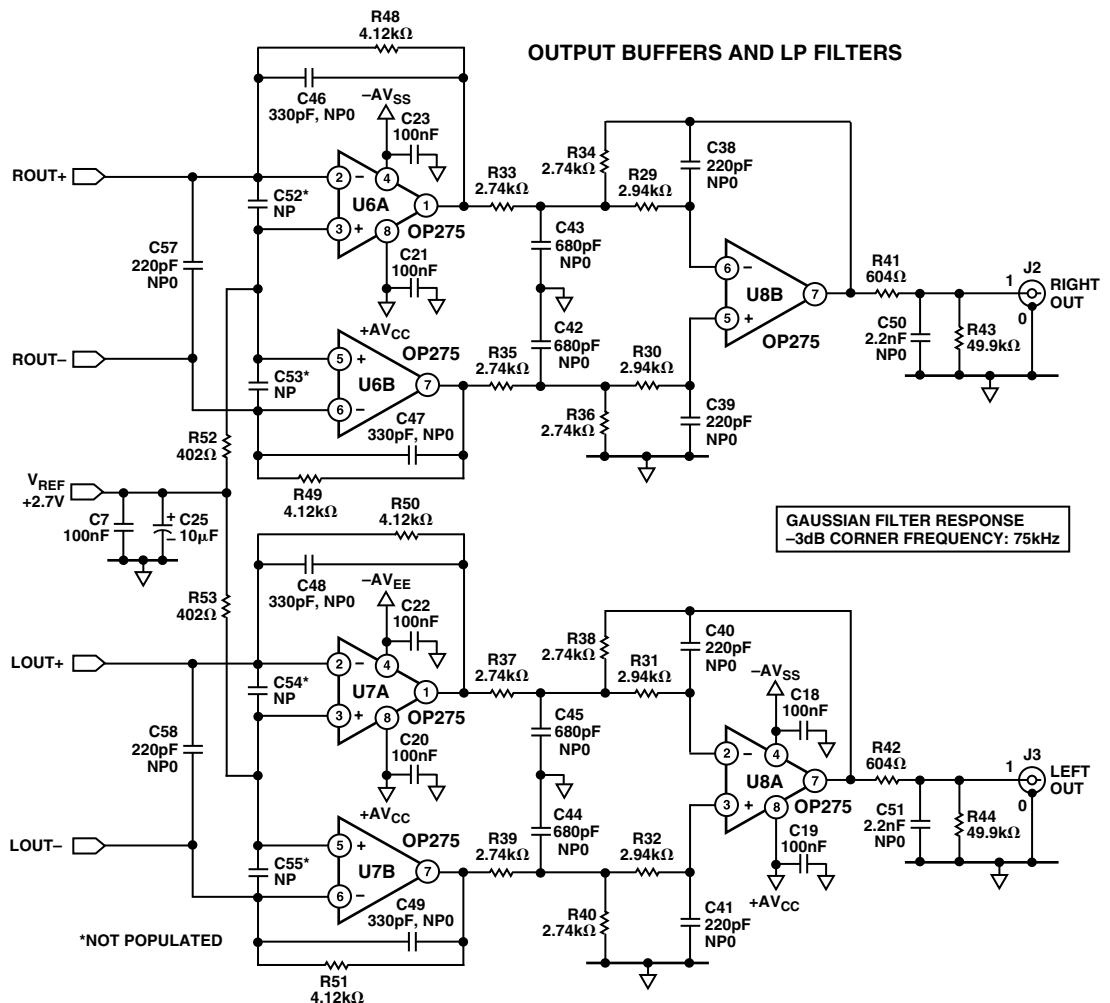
OUTPUT BUFFERS AND LP FILTERS

R48
4.12kΩ

C46
330pF, NP0

$-AV_{SS}$

C23
100nF

ROUT+

2 −
4
1
3 +
8

C52*
NP

U6A

OP275

R33
2.74kΩ

R34
2.74kΩ

R29
2.94kΩ

C38
220pF
NP0

C43
680pF
NP0

C21
100nF

C57
220pF
NP0

6 −
7
5 +

U8B

OP275

R41
604Ω

1
J2
RIGHT OUT
0

C50
2.2nF
NP0

R43
49.9kΩ

$+AV_{CC}$

C42
680pF
NP0

ROUT−

5 +
7
6 −

C53*
NP

U6B

OP275

R35
2.74kΩ

R30
2.94kΩ

C47
330pF, NP0

R36
2.74kΩ

C39
220pF
NP0

R52
402Ω

$V_{REF}$
+2.7V

R49
4.12kΩ

C7
100nF

C25
10μF

GAUSSIAN FILTER RESPONSE
−3dB CORNER FREQUENCY: 75kHz

R50
4.12kΩ

C48
330pF, NP0

$-AV_{EE}$

C22
100nF

R53
402Ω

R38
2.74kΩ

C40
220pF
NP0

LOUT+

2 −
4
1
3 +
8

C54*
NP

U7A

OP275

R37
2.74kΩ

R31
2.94kΩ

$-AV_{SS}$

C18
100nF

C45
680pF
NP0

C58
220pF
NP0

C20
100nF

2 −
4
7
3 +
8

U8A

OP275

R42
604Ω

1
J3
LEFT OUT
0

C51
2.2nF
NP0

R44
49.9kΩ

$+AV_{CC}$

C44
680pF
NP0

LOUT−

5 +
7
6 −

C55*
NP

U7B

OP275

R39
2.74kΩ

R32
2.94kΩ

C19
100nF

$+AV_{CC}$

C49
330pF, NP0

R40
2.74kΩ

C41
220pF
NP0

*NOT POPULATED

R51
4.12kΩ